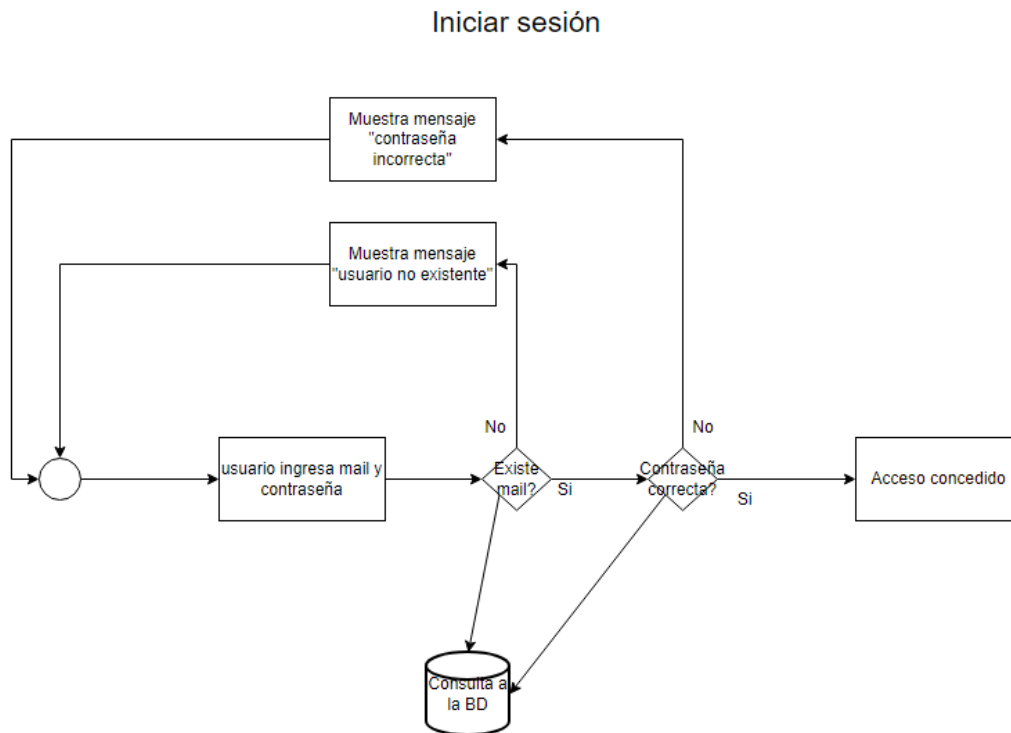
Iniciar sesión

Muestra mensaje "contraseña incorrecta"

Muestra mensaje "usuario no existente"

usuario ingresa mail y contraseña

No

Existe mail?

Si

No

Contraseña correcta?

Si

Acceso concedido

Consulta a la BD